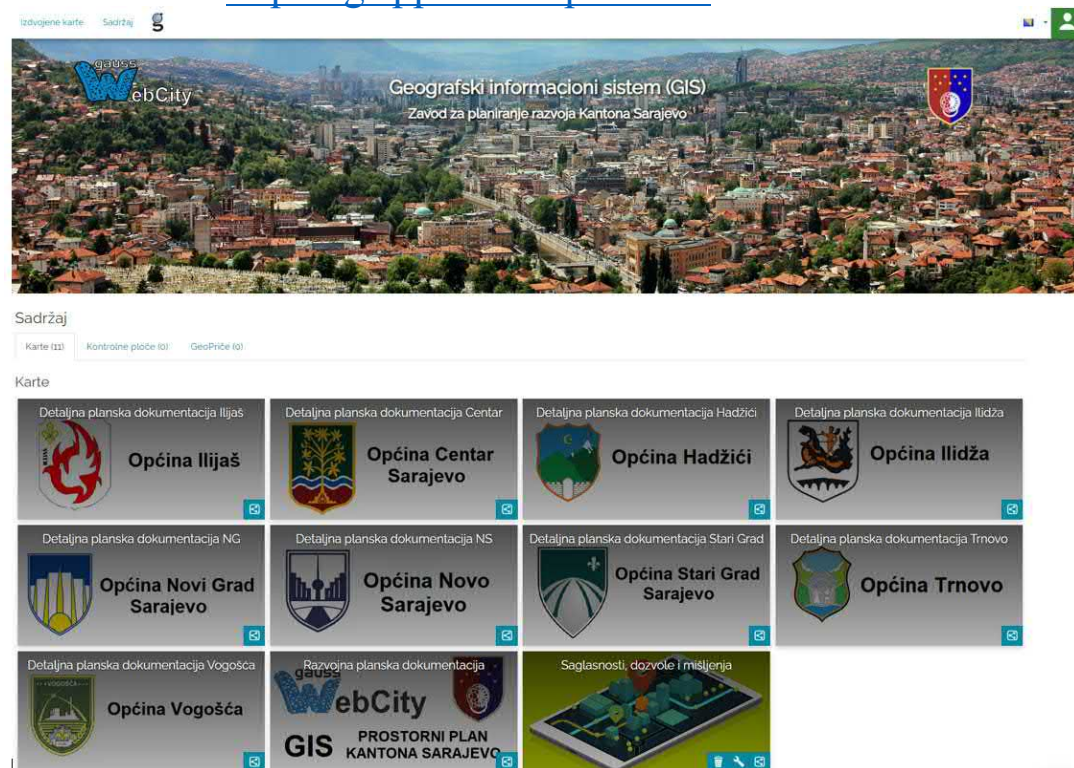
Izdvojene karte Sadržaj

gauss WebCity

Geografski informacioni sistem (GIS)
Zavod za planiranje razvoja Kantona Sarajevo

Sadržaj

Karte (11) Kontrolne ploče (0) GeoPriče (0)

Karte

Detaljna planska dokumentacija Ilijaš
Općina Ilijaš

Detaljna planska dokumentacija Centar
Općina Centar Sarajevo

Detaljna planska dokumentacija Hadžići
Općina Hadžići

Detaljna planska dokumentacija Ilidža
Općina Ilidža

Detaljna planska dokumentacija NG
Općina Novi Grad Sarajevo

Detaljna planska dokumentacija NS
Općina Novo Sarajevo

Detaljna planska dokumentacija Stari Grad
Općina Stari Grad Sarajevo

Detaljna planska dokumentacija Trnovo
Općina Trnovo

Detaljna planska dokumentacija Vogošća
VOGOŠĆA
Općina Vogošća

Razvojna planska dokumentacija
gauss WebCity
GIS PROSTORNI PLAN KANTONA SARAJEVO

Saglasnosti, dozvole i mišljenja